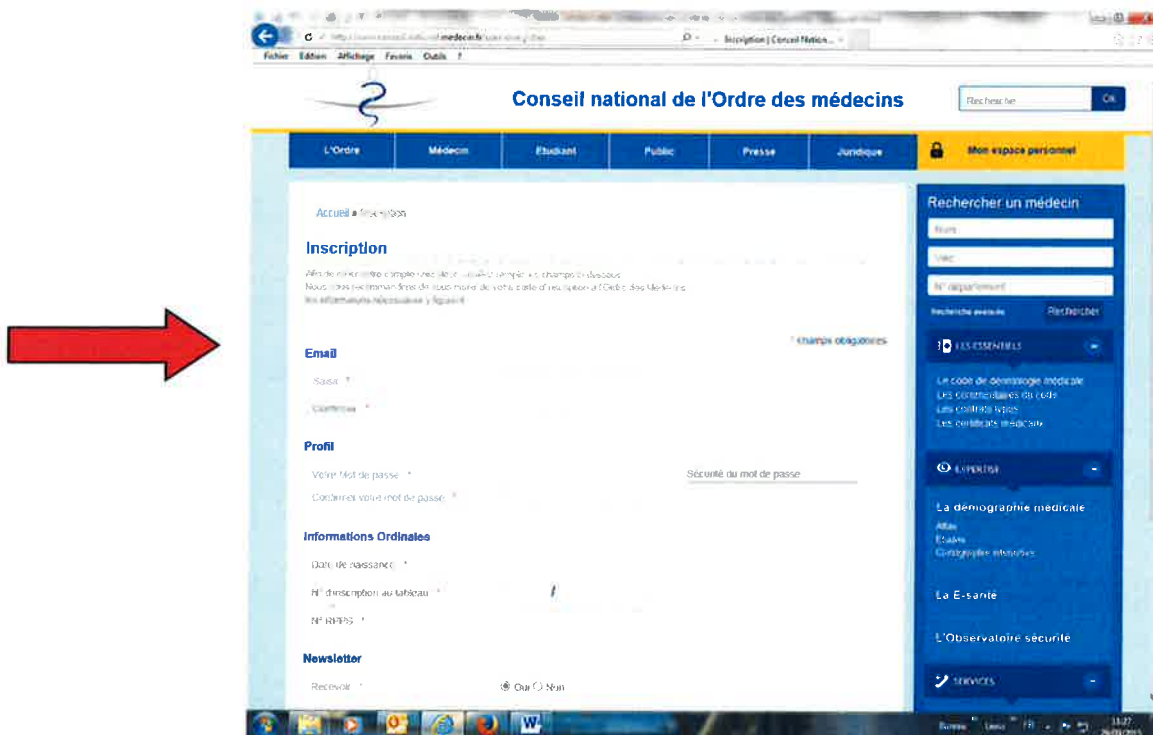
Fichier Edition Affichage Favoris Outils ?

Inscription | Conseil Nation...

Conseil national de l'Ordre des médecins

Recherche OK

L'Ordre Médecin Etudiant Public Presse Juridique Mon espace personnel

Accueil » Inscription

Inscription

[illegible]
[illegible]
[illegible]

* champs obligatoires

Email

Saisir *

Confirmer *

Profil

Votre Mot de passe *

Sécurité du mot de passe

Confirmer votre mot de passe *

Informations Ordinales

Date de naissance *

N° d'inscription au tableau *

N° RPPS *

Newsletter

Recevoir * Oui Non

Rechercher un médecin

Nom

Ville

N° département

Recherche avancée Rechercher

LES ESSENTIELS

Le code de déontologie médicale
Les commentaires du code
Les contrats types
Les certificats médicaux

EXPERTISE

La démographie médicale
Atlas
Etudes
Cartographie interactive

La E-santé

L'Observatoire sécurité

SERVICES